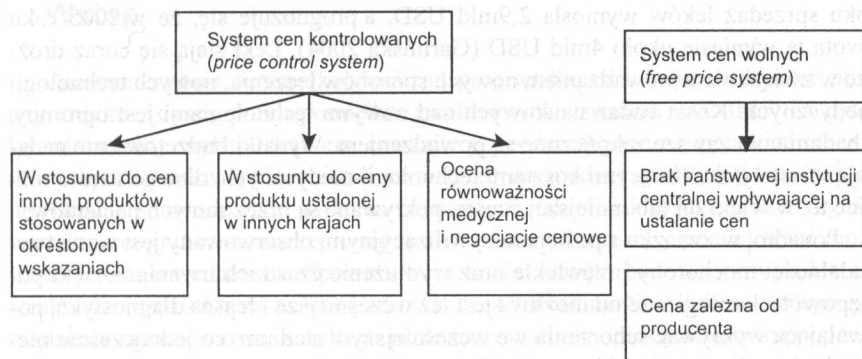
System cen kontrolowanych (*price control system*)

W stosunku do cen innych produktów stosowanych w określonych wskazaniach

W stosunku do ceny produktu ustalonej w innych krajach

Ocena równoważności medycznej i negocjacje cenowe

System cen wolnych (*free price system*)

Brak państwowej instytucji centralnej wpływającej na ustalanie cen

Cena zależna od producenta